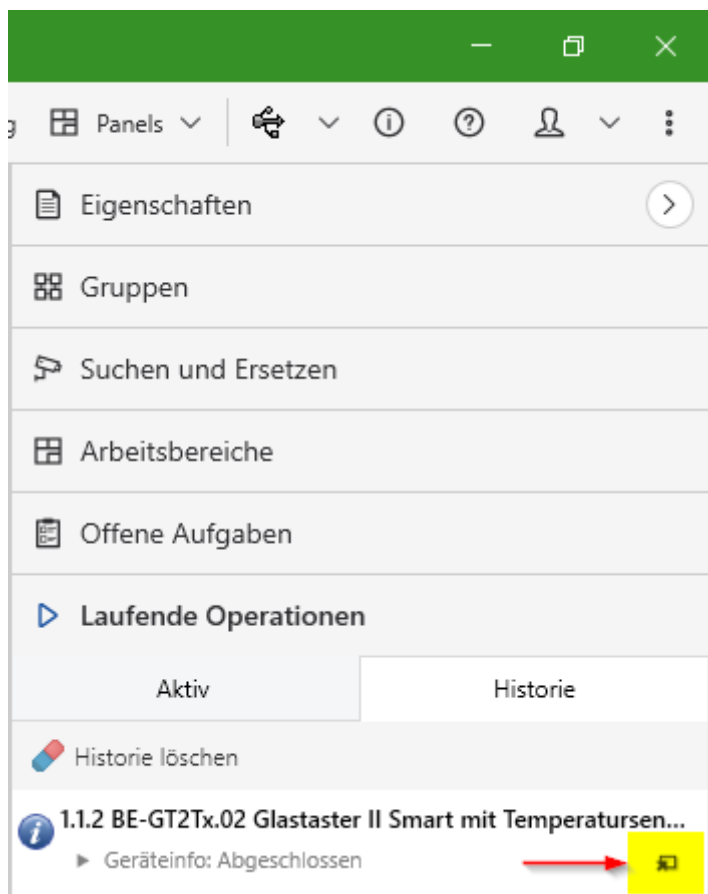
g Panels

Eigenschaften

Gruppen

Suchen und Ersetzen

Arbeitsbereiche

Offene Aufgaben

Laufende Operationen

| Aktiv | Historie |
|---|---|

Historie löschen

1.1.2 BE-GT2Tx.02 Glastaster II Smart mit Temperatursen...

Geräteinfo: Abgeschlossen